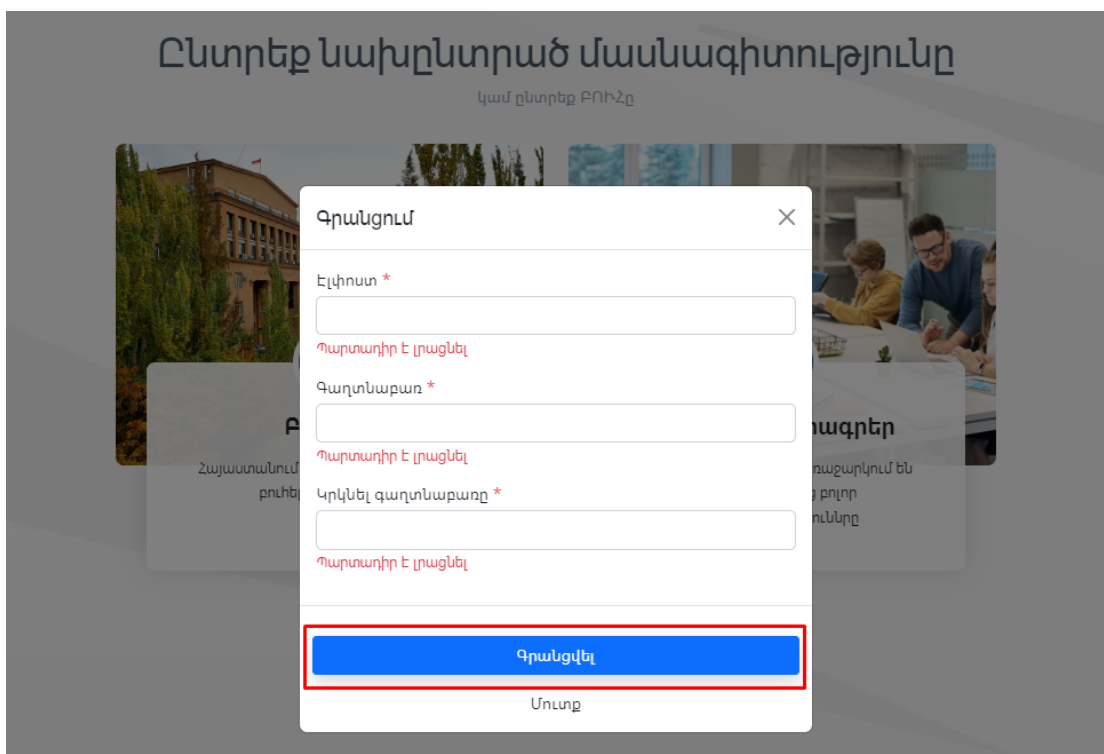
Ընտրեք նախընտրած մասնագիտությունը

կամ ընտրեք ԲՈՒՀը

Բ

Հայաստանում

բուհեր

ագրեր

առաջարկում են

բոլոր

ունները

Գրանցում

Էլփոստ *

Պարտադիր է լրացնել

Գաղտնաբառ *

Պարտադիր է լրացնել

Կրկնել գաղտնաբառը *

Պարտադիր է լրացնել

Գրանցվել

Մուտք